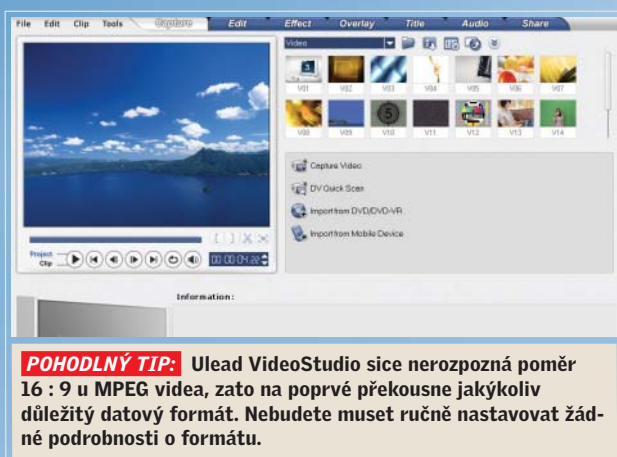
File Edit Clip Tools Capture Edit Effect Overlay Title Audio Share

Video

V01 V02 V03 V04 V05 V06 V07
V08 V09 V10 V11 V12 V13 V14

Capture Video
DV Quick Scan
Import from DVD/DVD-VR
Import from Mobile Device

Project
Clip

00:00:04:20

Information:

POHODLNÝ TIP: Ulead VideoStudio sice nerozpozná poměr 16 : 9 u MPEG videa, zato na poprvé překousne jakýkoliv důležitý datový formát. Nebudete muset ručně nastavovat žádné podrobnosti o formátu.